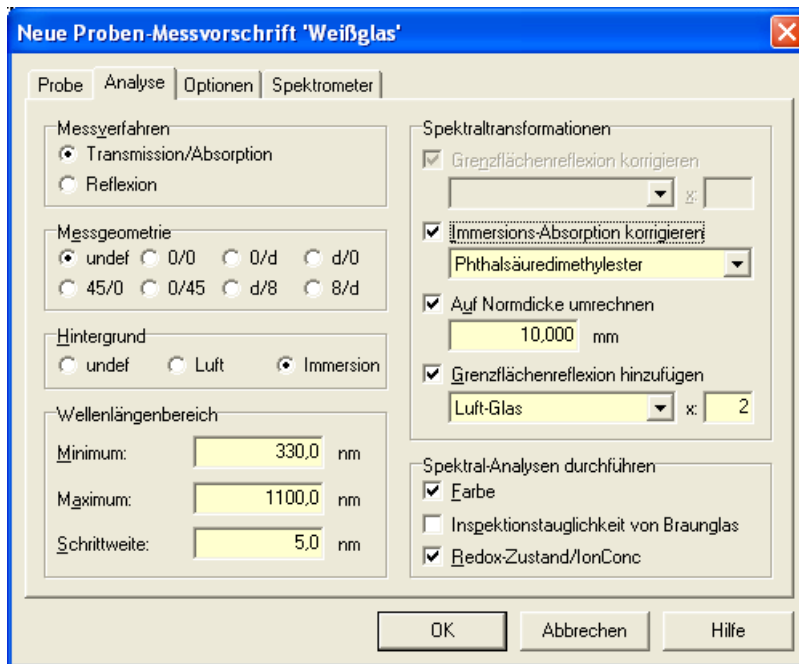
Neue Proben-Messvorschrift 'Weißglas'

Probe | Analyse | Optionen | Spektrometer

Messverfahren
Transmission/Absorption
Reflexion

Messgeometrie
undef 0/0 0/d d/0
45/0 0/45 d/8 8/d

Hintergrund
undef Luft Immersion

Wellenlängenbereich
Minimum: 330,0 nm
Maximum: 1100,0 nm
Schrittweite: 5,0 nm

Spektraltransformationen
Grenzflächenreflexion korrigieren
x:
Immersions-Absorption korrigieren
Phthalsäuredimethylester
Auf Normdicke umrechnen
10,000 mm
Grenzflächenreflexion hinzufügen
Luft-Glas x: 2

Spektral-Analysen durchführen
Farbe
Inspektionstauglichkeit von Braunglas
Redox-Zustand/IonConc

OK Abbrechen Hilfe